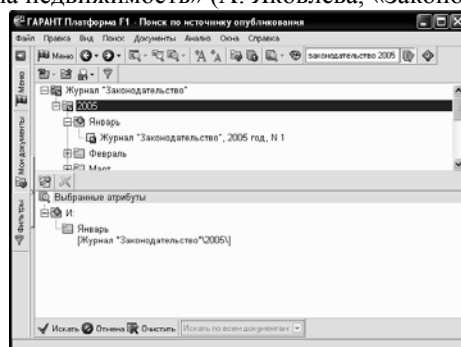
на недвижимость» (Г. Яковлева, «Законо

ГАРАНТ Платформа F1 - Поиск по источнику опубликования
Файл Правка Вид Поиск Документы Анализ Окна Справка
Меню законодательство 2005
Меню
Мои документы
Фильтры
Журнал "Законодательство"
2005
Январь
Журнал "Законодательство", 2005 год, N 1
Февраль
Март
Выбранные атрибуты
И:
Январь
[Журнал "Законодательство"\2005\]
Искать Отмена Очистить Искать по всем документам